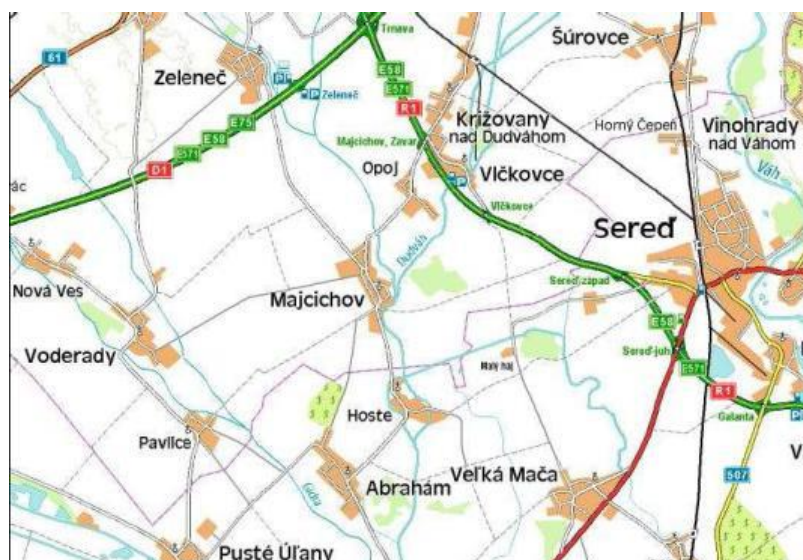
61
Zeleneč
Trnava
E58
E571
R1
Šúrovce
Zeleneč
E75
E58
E571
D1
ác
Majcichov, Zavar
Križovany nad Dudváhom
Horný Čepeň
Vinohrady nad Váhom
Váh
Opoj
Vlčkovce
Vlčkovce
Sereď
Dudváh
Nová Ves
Majcichov
Sereď západ
E58
Sereď juh
E571
Voderady
Malý háj
R1
Galanta
Hoste
Pavlice
V
507
Gidra
Abrahám
Veľká Mača
Pusté Úľany